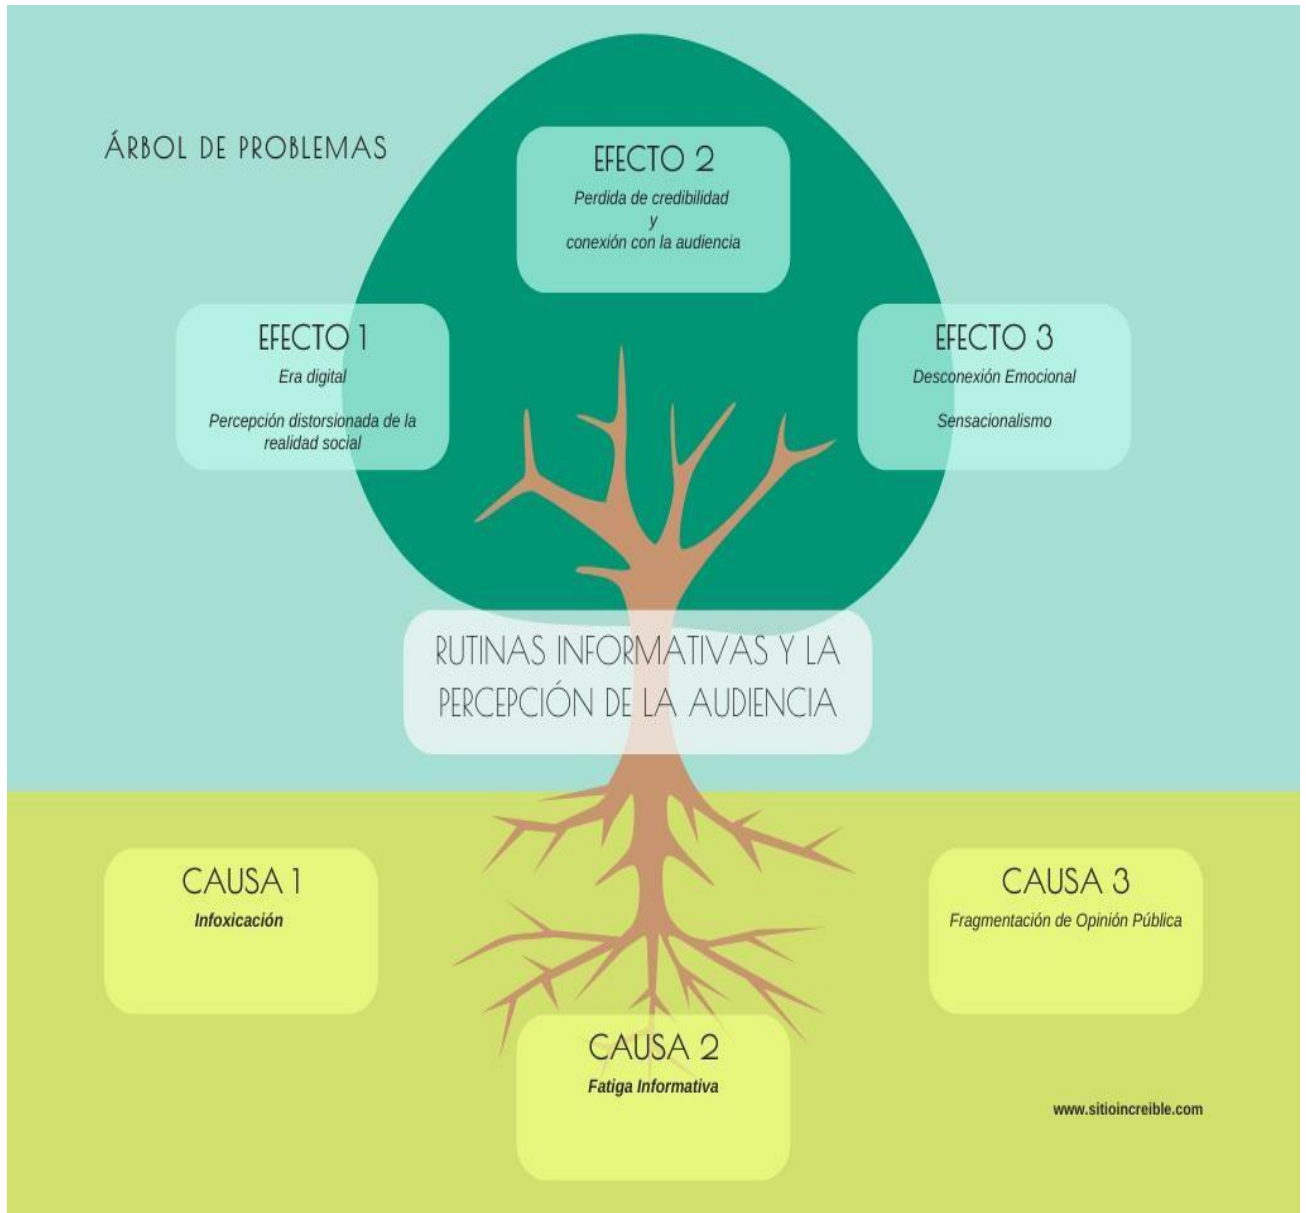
ÁRBOL DE PROBLEMAS

EFECTO 2
Perdida de credibilidad
y
conexión con la audiencia

EFECTO 1
Era digital

Percepción distorsionada de la realidad social

EFECTO 3
Desconexión Emocional

Sensacionalismo

RUTINAS INFORMATIVAS Y LA PERCEPCIÓN DE LA AUDIENCIA

CAUSA 1
Infoxicación

CAUSA 3
Fragmentación de Opinión Pública

CAUSA 2
Fatiga Informativa

www.sitioincreible.com